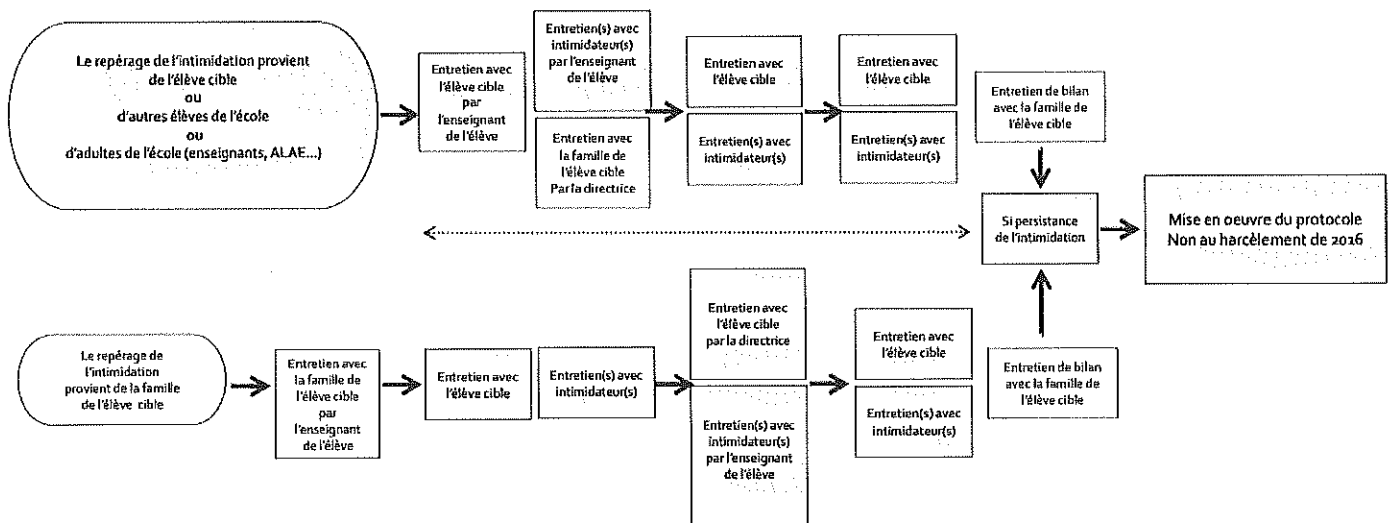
Le repérage de l'intimidation provient de l'élève cible
ou
d'autres élèves de l'école
ou
d'adultes de l'école (enseignants, ALAE...)

Entretien avec l'élève cible par l'enseignant de l'élève

Entretien(s) avec intimidateur(s) par l'enseignant de l'élève

Entretien avec la famille de l'élève cible Par la directrice

Entretien avec l'élève cible

Entretien(s) avec intimidateur(s)

Entretien avec l'élève cible

Entretien(s) avec intimidateur(s)

Entretien de bilan avec la famille de l'élève cible

Si persistance de l'intimidation

Mise en oeuvre du protocole Non au harcèlement de 2016

Le repérage de l'intimidation provient de la famille de l'élève cible

Entretien avec la famille de l'élève cible par l'enseignant de l'élève

Entretien avec l'élève cible

Entretien(s) avec intimidateur(s)

Entretien avec l'élève cible par la directrice

Entretien(s) avec intimidateur(s) par l'enseignant de l'élève

Entretien avec l'élève cible

Entretien(s) avec intimidateur(s)

Entretien de bilan avec la famille de l'élève cible